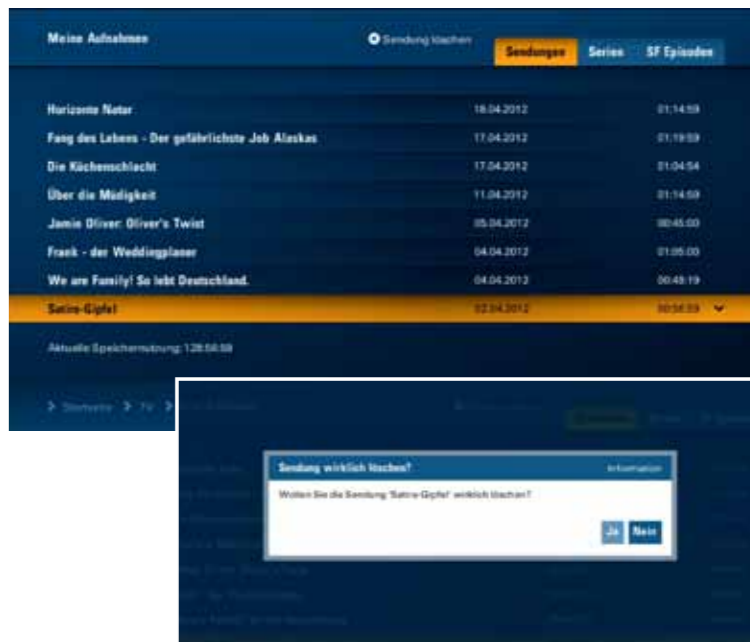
Meine Aufnahmen

Sendung löschen

Sendungen | Serien | SF Episoden

| | | |
|---|---|---|
| Horizonte Natur | 18.04.2012 | 01:14:59 |
| Fang des Lebens - Der gefährlichste Job Alaskas | 17.04.2012 | 01:19:59 |
| Die Küchenschlacht | 17.04.2012 | 01:04:54 |
| Über die Müdigkeit | 11.04.2012 | 01:14:59 |
| Jamie Oliver: Oliver's Twist | 05.04.2012 | 00:45:00 |
| Frank - der Weddingplaner | 04.04.2012 | 01:05:00 |
| We are Family! So lebt Deutschland. | 04.04.2012 | 00:48:19 |
| Satire-Gipfel | 02.04.2012 | 00:58:59 |

Aktuelle Speichernutzung: 128:56:59

Startseite > TV > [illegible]

Sendung wirklich löschen?

Information

Wollen Sie die Sendung 'Satire-Gipfel' wirklich löschen?

Ja Nein